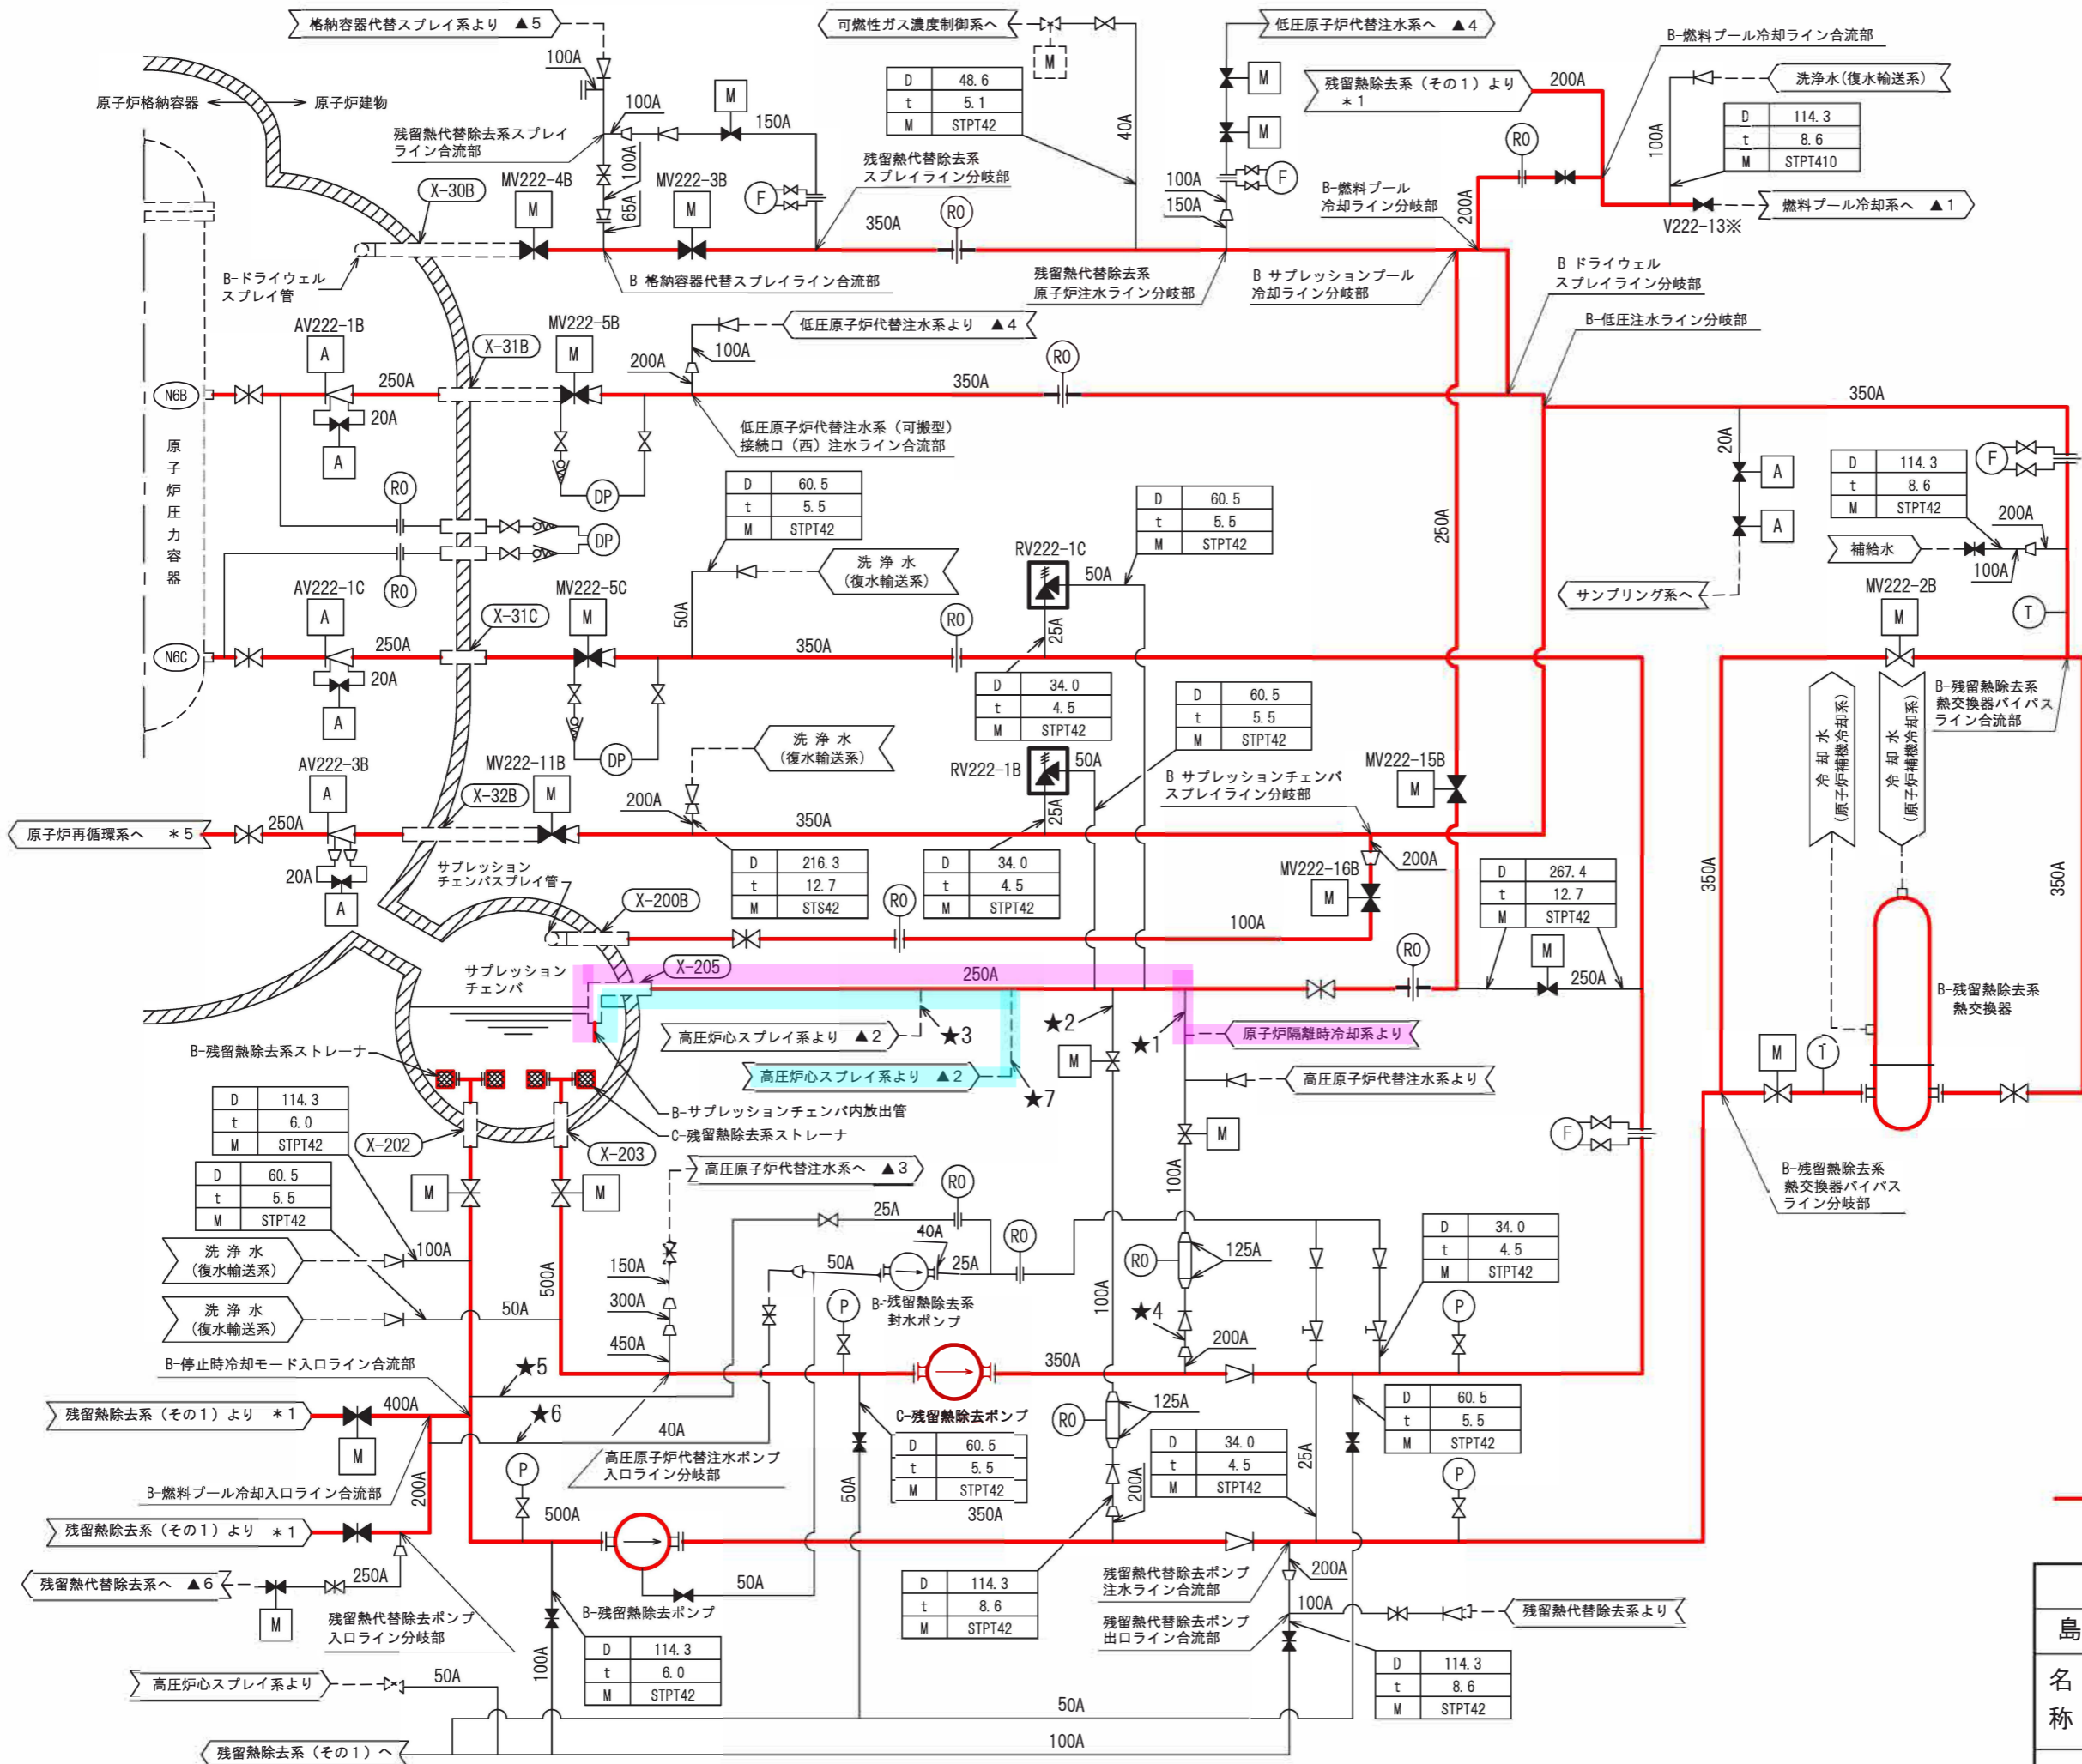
格納容器代替スプレイ系より ▲5
可燃性ガス濃度制御系へ
低圧原子炉代替注水系へ ▲4
B-燃料プール冷却ライン合流部
原子炉格納容器
原子炉建物
100A
100A
M
150A
| D | 48.6 |
|---|---|
| t | 5.1 |
| M | STPT42 |
40A
残留熱除去系（その1）より ＊1
200A
洗浄水（復水輸送系）
| D | 114.3 |
|---|---|
| t | 8.6 |
| M | STPT410 |
100A
残留熱代替除去系スプレイライン合流部
100A
X-30B
MV222-4B
MV222-3B
65A
残留熱代替除去系スプレイライン分岐部
100A
150A
B-燃料プール冷却ライン分岐部
200A
燃料プール冷却系へ ▲1
V222-13※
350A
RO
RO
B-ドライウェルスプレイ管
B-格納容器代替スプレイライン合流部
残留熱代替除去系原子炉注水ライン分岐部
B-サプレッションプール冷却ライン分岐部
B-ドライウェルスプレイライン分岐部
B-低圧注水ライン分岐部
AV222-1B
X-31B
MV222-5B
低圧原子炉代替注水系より ▲4
200A
100A
RO
N6B
250A
350A
350A
20A
低圧原子炉代替注水系（可搬型）接続口（西）注水ライン合流部
原子炉圧力容器
RO
DP
DP
| D | 60.5 |
|---|---|
| t | 5.5 |
| M | STPT42 |
| D | 60.5 |
|---|---|
| t | 5.5 |
| M | STPT42 |
20A
| D | 114.3 |
|---|---|
| t | 8.6 |
| M | STPT42 |
200A
洗浄水（復水輸送系）
RV222-1C
50A
250A
補給水
100A
AV222-1C
RO
MV222-5C
X-31C
サンプリング系へ
MV222-2B
N6C
250A
50A
350A
RO
25A
20A
| D | 34.0 |
|---|---|
| t | 4.5 |
| M | STPT42 |
| D | 60.5 |
|---|---|
| t | 5.5 |
| M | STPT42 |
冷却水（原子炉補機冷却系）
冷却水（原子炉補機冷却系）
B-残留熱除去系熱交換器バイパスライン合流部
DP
洗浄水（復水輸送系）
AV222-3B
MV222-11B
RV222-1B
50A
MV222-15B
X-32B
200A
B-サプレッションチェンバスプレイライン分岐部
原子炉再循環系へ ＊5
250A
350A
25A
20A
サプレッションチェンバスプレイ管
| D | 216.3 |
|---|---|
| t | 12.7 |
| M | STS42 |
| D | 34.0 |
|---|---|
| t | 4.5 |
| M | STPT42 |
200A
MV222-16B
| D | 267.4 |
|---|---|
| t | 12.7 |
| M | STPT42 |
350A
350A
X-200B
RO
100A
RO
サプレッションチェンバ
X-205
250A
250A
B-残留熱除去系熱交換器
高圧炉心スプレイ系より ▲2
★3
★2
★1
原子炉隔離時冷却系より
B-残留熱除去系ストレーナ
高圧炉心スプレイ系より ▲2
★7
高圧原子炉代替注水系より
| D | 114.3 |
|---|---|
| t | 6.0 |
| M | STPT42 |
B-サプレッションチェンバ内放出管
C-残留熱除去系ストレーナ
X-202
X-203
| D | 60.5 |
|---|---|
| t | 5.5 |
| M | STPT42 |
高圧原子炉代替注水系へ ▲3
RO
100A
B-残留熱除去系熱交換器バイパス分岐部
25A
40A
RO
洗浄水（復水輸送系）
100A
150A
50A
25A
RO
125A
| D | 34.0 |
|---|---|
| t | 4.5 |
| M | STPT42 |
500A
300A
B-残留熱除去系封水ポンプ
100A
洗浄水（復水輸送系）
50A
★4
450A
200A
B-停止時冷却モード入口ライン合流部
★5
350A
残留熱除去系（その1）より ＊1
400A
★6
40A
C-残留熱除去ポンプ
RO
125A
| D | 60.5 |
|---|---|
| t | 5.5 |
| M | STPT42 |
| D | 60.5 |
|---|---|
| t | 5.5 |
| M | STPT42 |
| D | 34.0 |
|---|---|
| t | 4.5 |
| M | STPT42 |
25A
高圧原子炉代替注水ポンプ入口ライン分岐部
B-燃料プール冷却入口ライン合流部
200A
50A
200A
350A
残留熱除去系（その1）より ＊1
500A
残留熱代替除去系へ ▲6
250A
50A
| D | 114.3 |
|---|---|
| t | 8.6 |
| M | STPT42 |
残留熱代替除去ポンプ注水ライン合流部
200A
残留熱代替除去ポンプ入口ライン分岐部
B-残留熱除去ポンプ
100A
残留熱代替除去ポンプ出口ライン合流部
残留熱代替除去系より
| D | 114.3 |
|---|---|
| t | 6.0 |
| M | STPT42 |
100A
高圧炉心スプレイ系より
50A
50A
| D | 114.3 |
|---|---|
| t | 8.6 |
| M | STPT42 |
残留熱除去系（その1）へ
100A
島
名称